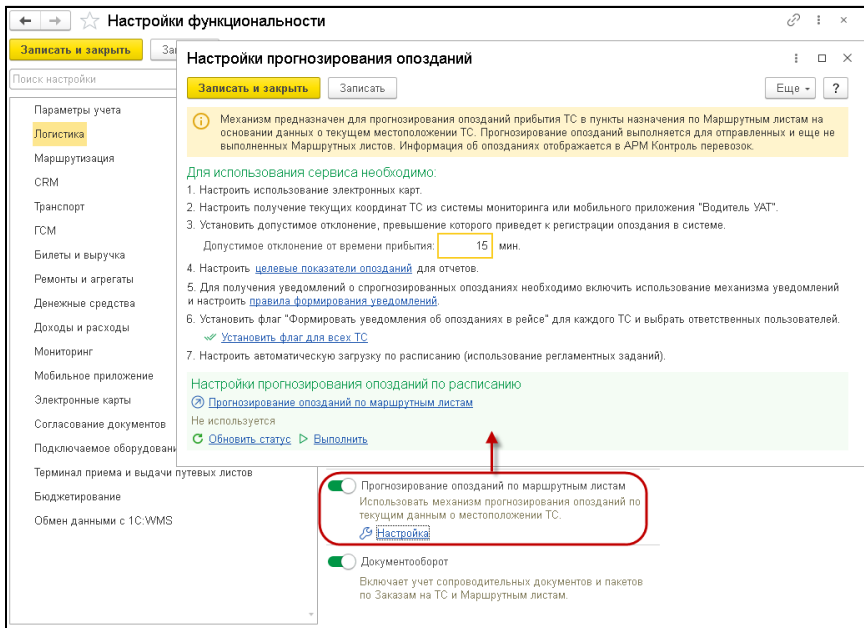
Настройки функциональности

Записать и закрыть

Запи

Поиск настройки

Параметры учета

Логистика

Маршрутизация

CRM

Транспорт

ГСМ

Билеты и выручка

Ремонты и агрегаты

Денежные средства

Доходы и расходы

Мониторинг

Мобильное приложение

Электронные карты

Согласование документов

Подключаемое оборудовани

Терминал приема и выдачи путевых листов

Бюджетирование

Обмен данными с 1С:WMS

Настройки прогнозирования опозданий

Записать и закрыть

Записать

Еще

?

Механизм предназначен для прогнозирования опозданий прибытия ТС в пункты назначения по Маршрутным листам на основании данных о текущем местоположении ТС. Прогнозирование опозданий выполняется для отправленных и еще не выполненных Маршрутных листов. Информация об опозданиях отображается в АРМ Контроль перевозок.

Для использования сервиса необходимо:

1. Настроить использование электронных карт.

2. Настроить получение текущих координат ТС из системы мониторинга или мобильного приложения "Водитель УАТ".

3. Установить допустимое отклонение, превышение которого приведет к регистрации опоздания в системе.

Допустимое отклонение от времени прибытия: 15 мин.

4. Настроить целевые показатели опозданий для отчетов.

5. Для получения уведомлений о спрогнозированных опозданиях необходимо включить использование механизма уведомлений и настроить правила формирования уведомлений.

6. Установить флаг "Формировать уведомления об опозданиях в рейсе" для каждого ТС и выбрать ответственных пользователей.

Установить флаг для всех ТС

7. Настроить автоматическую загрузку по расписанию (использование регламентных заданий).

Настройки прогнозирования опозданий по расписанию

Прогнозирование опозданий по маршрутным листам

Не используется

Обновить статус

Выполнить

Прогнозирование опозданий по маршрутным листам

Использовать механизм прогнозирования опозданий по текущим данным о местоположении ТС.

Настройка

Документооборот

Включает учет сопроводительных документов и пакетов по Заказам на ТС и Маршрутным листам.